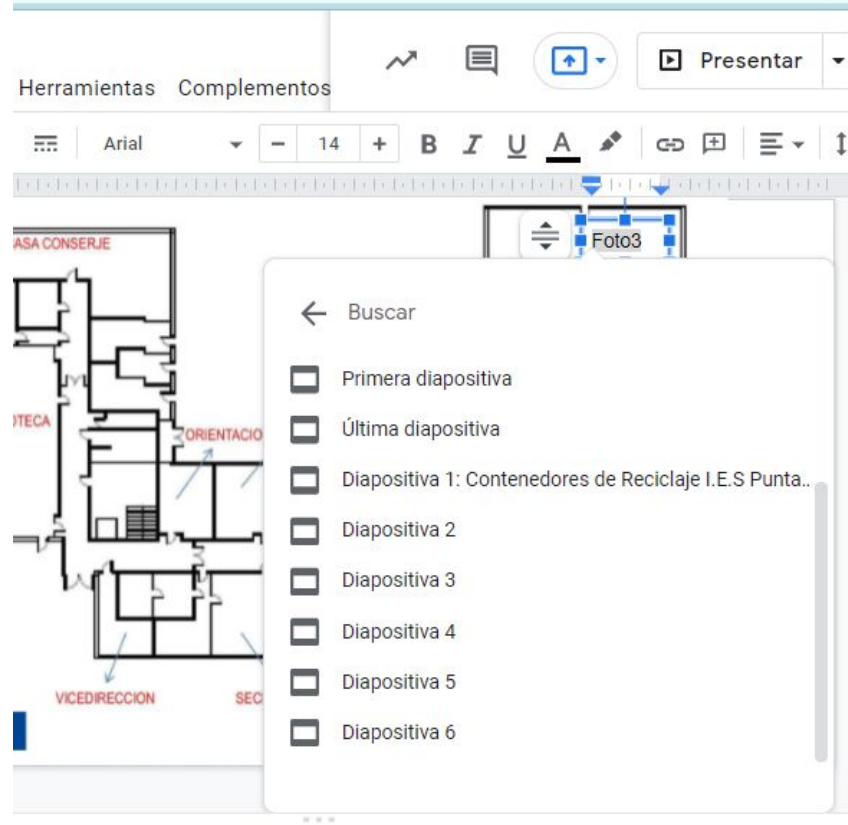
Herramientas Complementos

Presentar

Arial 14

B I U A

ASA CONSERJE

Foto3

TECA

ORIENTACIO

VICEDIRECCION

SEC

Buscar

Primera diapositiva

Última diapositiva

Diapositiva 1: Contenedores de Reciclaje I.E.S Punta..

Diapositiva 2

Diapositiva 3

Diapositiva 4

Diapositiva 5

Diapositiva 6